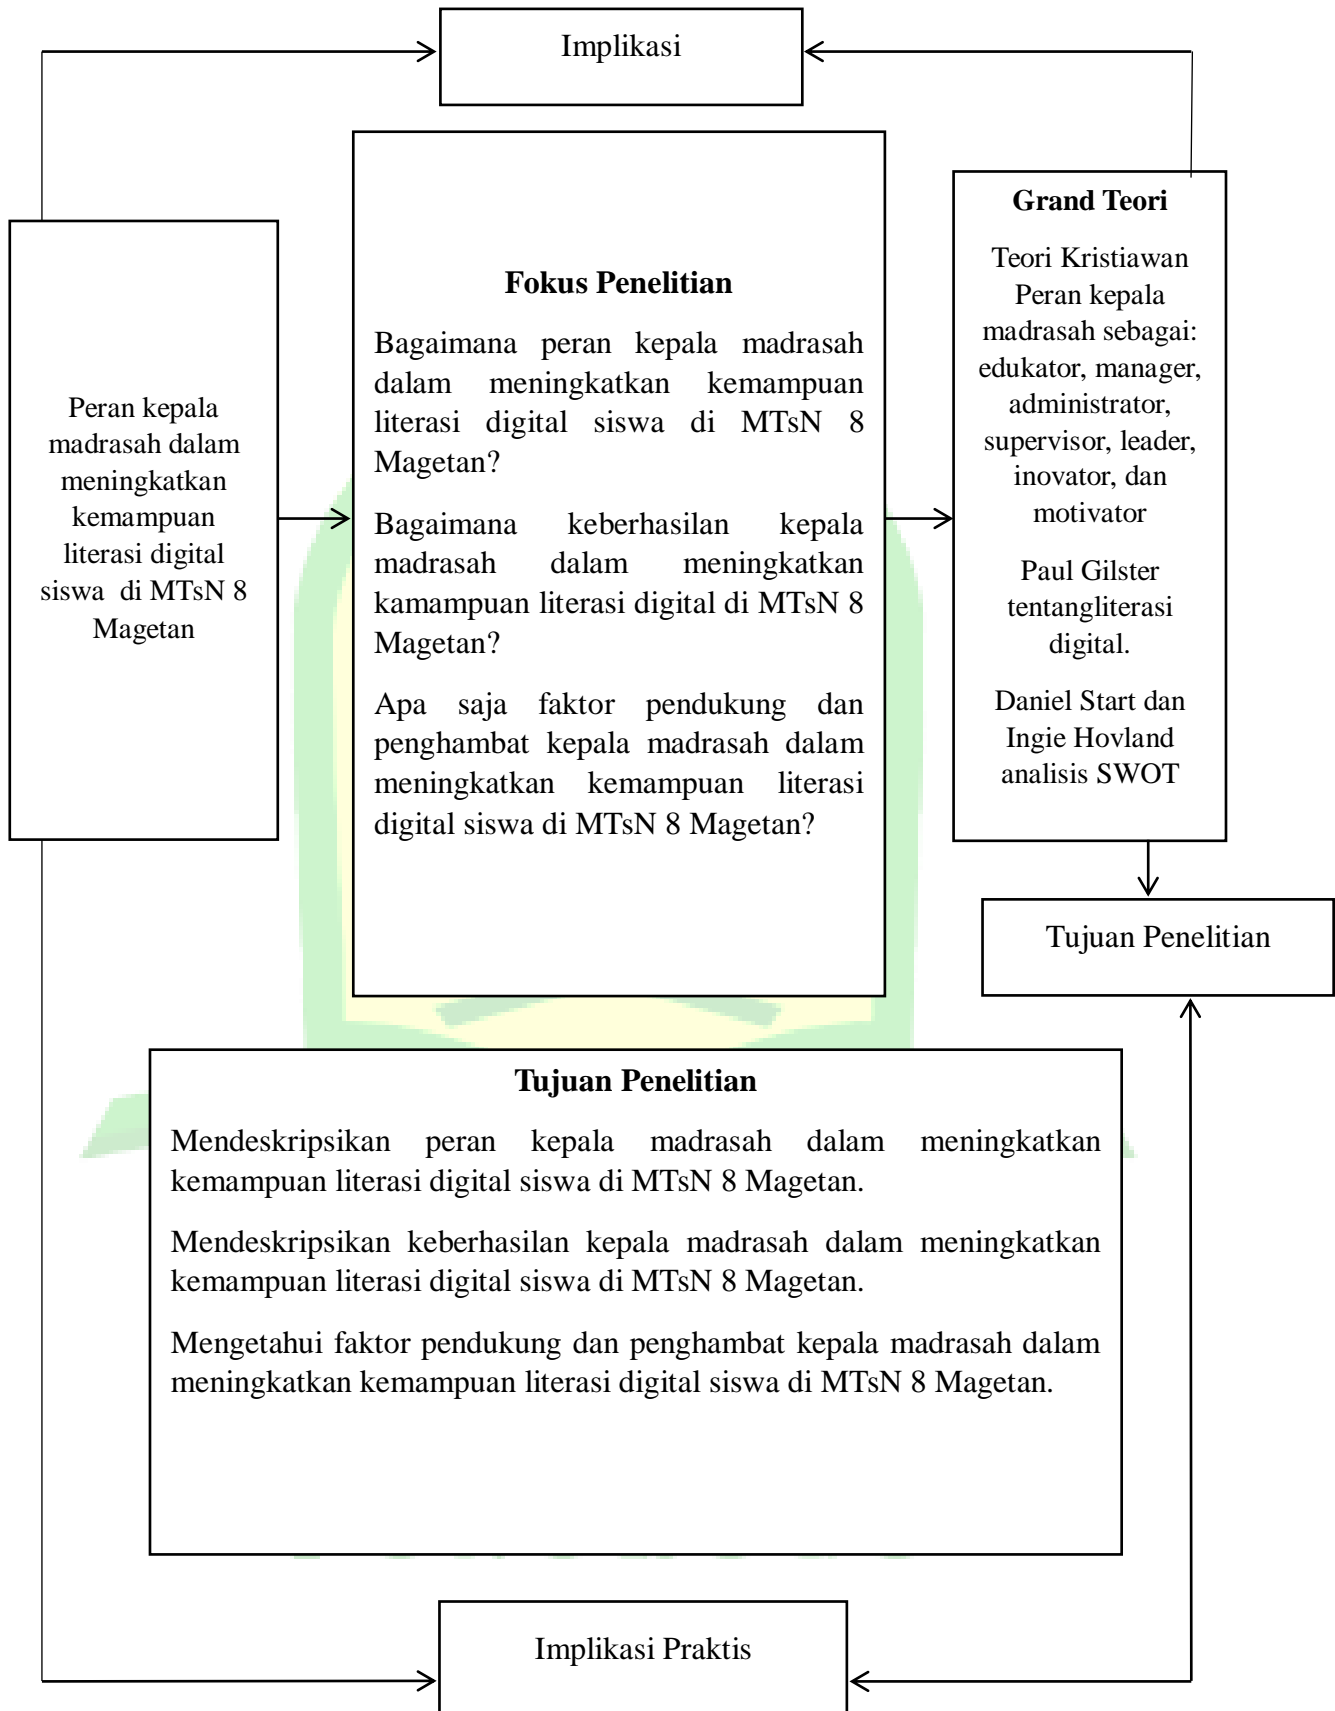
Implikasi

Peran kepala madrasah dalam meningkatkan kemampuan literasi digital siswa di MTsN 8 Magetan

**Fokus Penelitian**

Bagaimana peran kepala madrasah dalam meningkatkan kemampuan literasi digital siswa di MTsN 8 Magetan?

Bagaimana keberhasilan kepala madrasah dalam meningkatkan kamampuan literasi digital di MTsN 8 Magetan?

Apa saja faktor pendukung dan penghambat kepala madrasah dalam meningkatkan kemampuan literasi digital siswa di MTsN 8 Magetan?

**Grand Teori**

Teori Kristiawan Peran kepala madrasah sebagai: edukator, manager, administrator, supervisor, leader, inovator, dan motivator

Paul Gilster tentangliterasi digital.

Daniel Start dan Ingie Hovland analisis SWOT

Tujuan Penelitian

**Tujuan Penelitian**

Mendeskripsikan peran kepala madrasah dalam meningkatkan kemampuan literasi digital siswa di MTsN 8 Magetan.

Mendeskripsikan keberhasilan kepala madrasah dalam meningkatkan kemampuan literasi digital siswa di MTsN 8 Magetan.

Mengetahui faktor pendukung dan penghambat kepala madrasah dalam meningkatkan kemampuan literasi digital siswa di MTsN 8 Magetan.

Implikasi Praktis